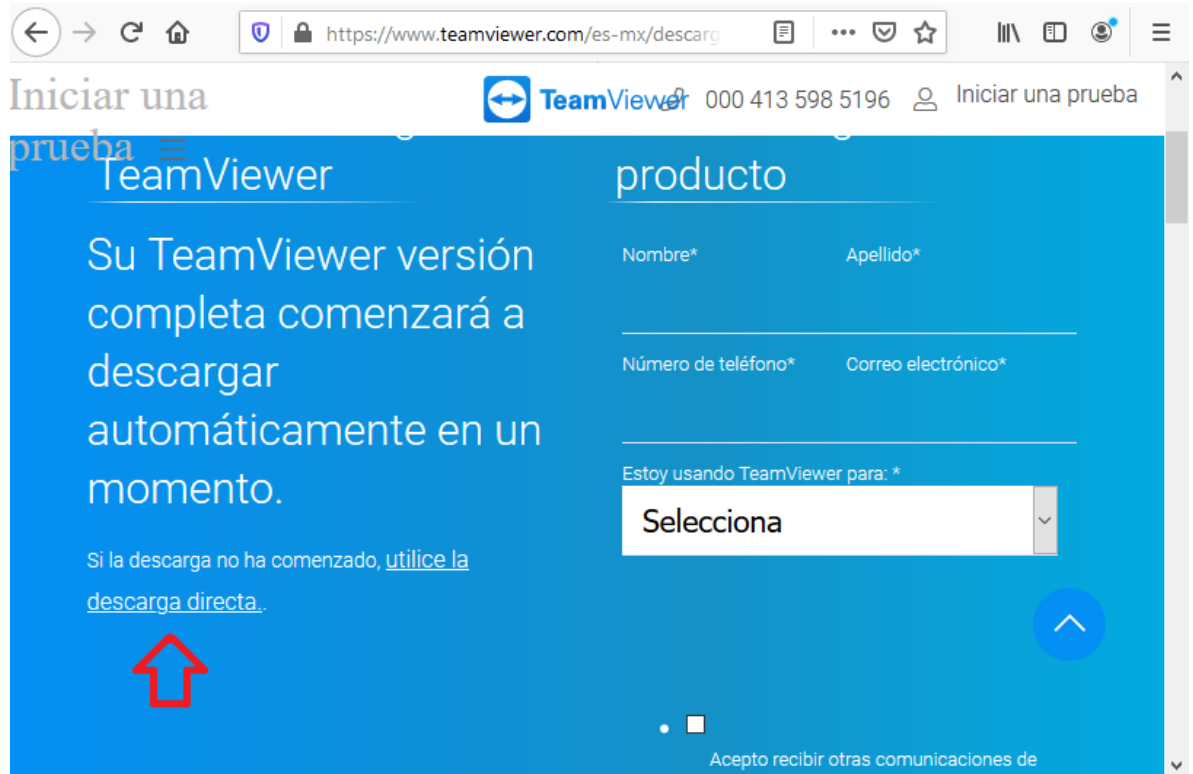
https://www.teamviewer.com/es-mx/descarg

Iniciar una prueba

TeamViewer 000 413 598 5196 Iniciar una prueba

TeamViewer

producto

Su TeamViewer versión completa comenzará a descargar automáticamente en un momento.

Si la descarga no ha comenzado, utilice la descarga directa..

Nombre*

Apellido*

Número de teléfono*

Correo electrónico*

Estoy usando TeamViewer para: *

Selecciona

Acepto recibir otras comunicaciones de